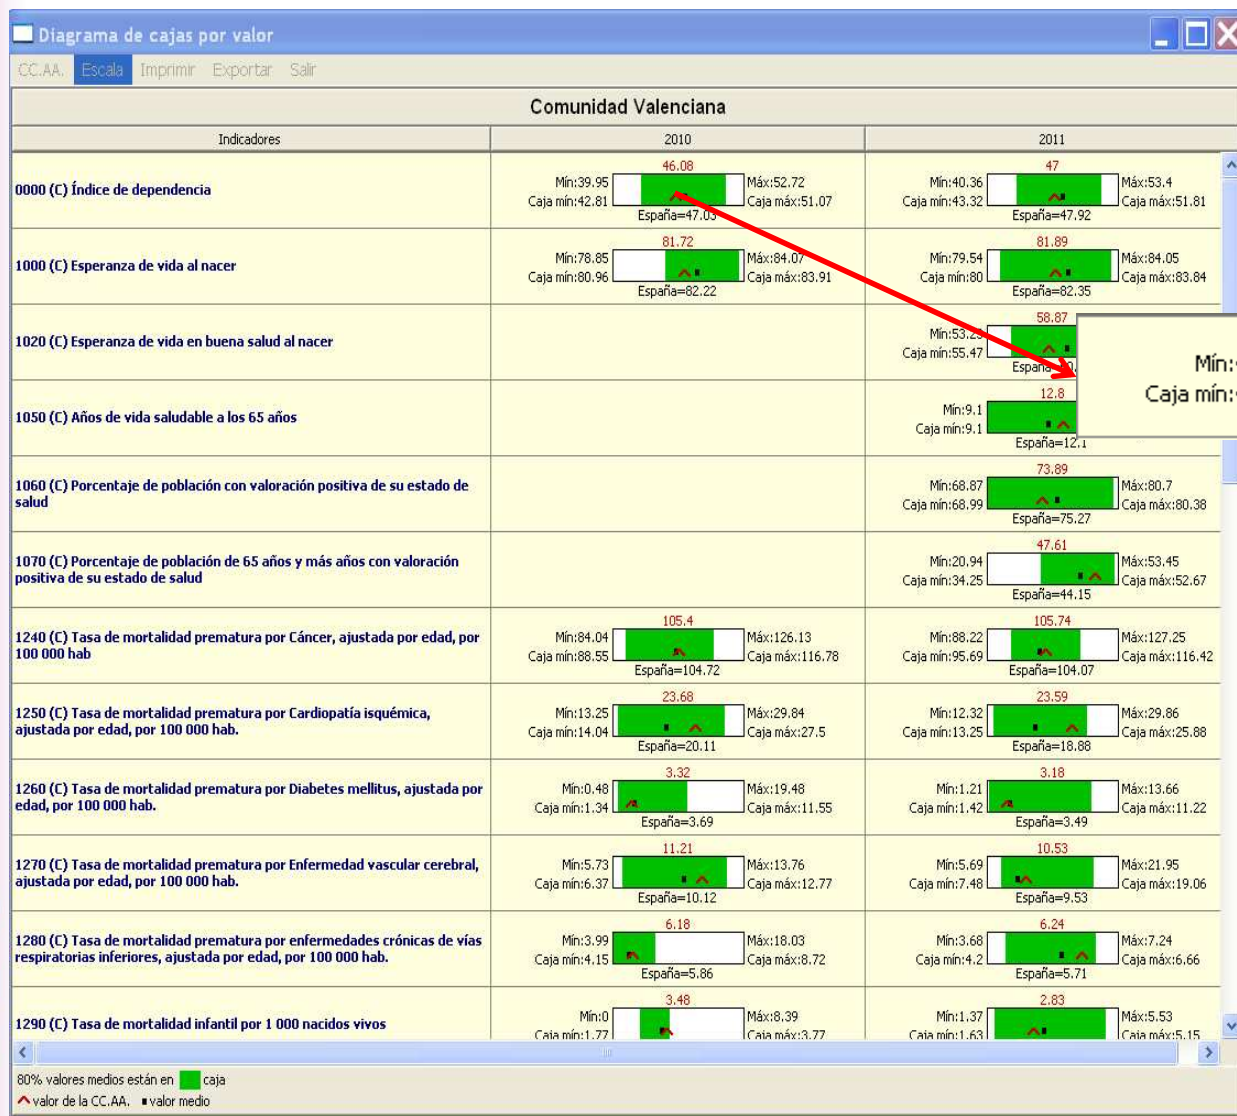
Diagrama de cajas por valor

CC.AA. Escala Imprimir Exportar Salir

Comunidad Valenciana

| Indicadores | 2010 | 2011 |
|---|---|---|
| 0000 (C) Índice de dependencia | 46.08 Mín:39.95 Caja mín:42.81 Máx:52.72 Caja máx:51.07 España=47.03 | 47 Mín:40.36 Caja mín:43.32 Máx:53.4 Caja máx:51.81 España=47.92 |
| 1000 (C) Esperanza de vida al nacer | 81.72 Mín:78.85 Caja mín:80.96 Máx:84.07 Caja máx:83.91 España=82.22 | 81.89 Mín:79.54 Caja mín:80 Máx:84.05 Caja máx:83.84 España=82.35 |
| 1020 (C) Esperanza de vida en buena salud al nacer | | 58.87 Mín:53.2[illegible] Caja mín:55.47 Españ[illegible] |
| 1050 (C) Años de vida saludable a los 65 años | | 12.8 Mín:9.1 Caja mín:9.1 España=12.1 |
| 1060 (C) Porcentaje de población con valoración positiva de su estado de salud | | 73.89 Mín:68.87 Caja mín:68.99 Máx:80.7 Caja máx:80.38 España=75.27 |
| 1070 (C) Porcentaje de población de 65 años y más años con valoración positiva de su estado de salud | | 47.61 Mín:20.94 Caja mín:34.25 Máx:53.45 Caja máx:52.67 España=44.15 |
| 1240 (C) Tasa de mortalidad prematura por Cáncer, ajustada por edad, por 100 000 hab | 105.4 Mín:84.04 Caja mín:88.55 Máx:126.13 Caja máx:116.78 España=104.72 | 105.74 Mín:88.22 Caja mín:95.69 Máx:127.25 Caja máx:116.42 España=104.07 |
| 1250 (C) Tasa de mortalidad prematura por Cardiopatía isquémica, ajustada por edad, por 100 000 hab. | 23.68 Mín:13.25 Caja mín:14.04 Máx:29.84 Caja máx:27.5 España=20.11 | 23.59 Mín:12.32 Caja mín:13.25 Máx:29.86 Caja máx:25.88 España=18.88 |
| 1260 (C) Tasa de mortalidad prematura por Diabetes mellitus, ajustada por edad, por 100 000 hab. | 3.32 Mín:0.48 Caja mín:1.34 Máx:19.48 Caja máx:11.55 España=3.69 | 3.18 Mín:1.21 Caja mín:1.42 Máx:13.66 Caja máx:11.22 España=3.49 |
| 1270 (C) Tasa de mortalidad prematura por Enfermedad vascular cerebral, ajustada por edad, por 100 000 hab. | 11.21 Mín:5.73 Caja mín:6.37 Máx:13.76 Caja máx:12.77 España=10.12 | 10.53 Mín:5.69 Caja mín:7.48 Máx:21.95 Caja máx:19.06 España=9.53 |
| 1280 (C) Tasa de mortalidad prematura por enfermedades crónicas de vías respiratorias inferiores, ajustada por edad, por 100 000 hab. | 6.18 Mín:3.99 Caja mín:4.15 Máx:18.03 Caja máx:8.72 España=5.86 | 6.24 Mín:3.68 Caja mín:4.2 Máx:7.24 Caja máx:6.66 España=5.71 |
| 1290 (C) Tasa de mortalidad infantil por 1 000 nacidos vivos | 3.48 Mín:0 Caja mín:1.77 Máx:8.39 Caja máx:3.77 | 2.83 Mín:1.37 Caja mín:1.63 Máx:5.53 Caja máx:5.15 |

Mín:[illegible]
Caja mín:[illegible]

80% valores medios están en caja
valor de la CC.AA. valor medio